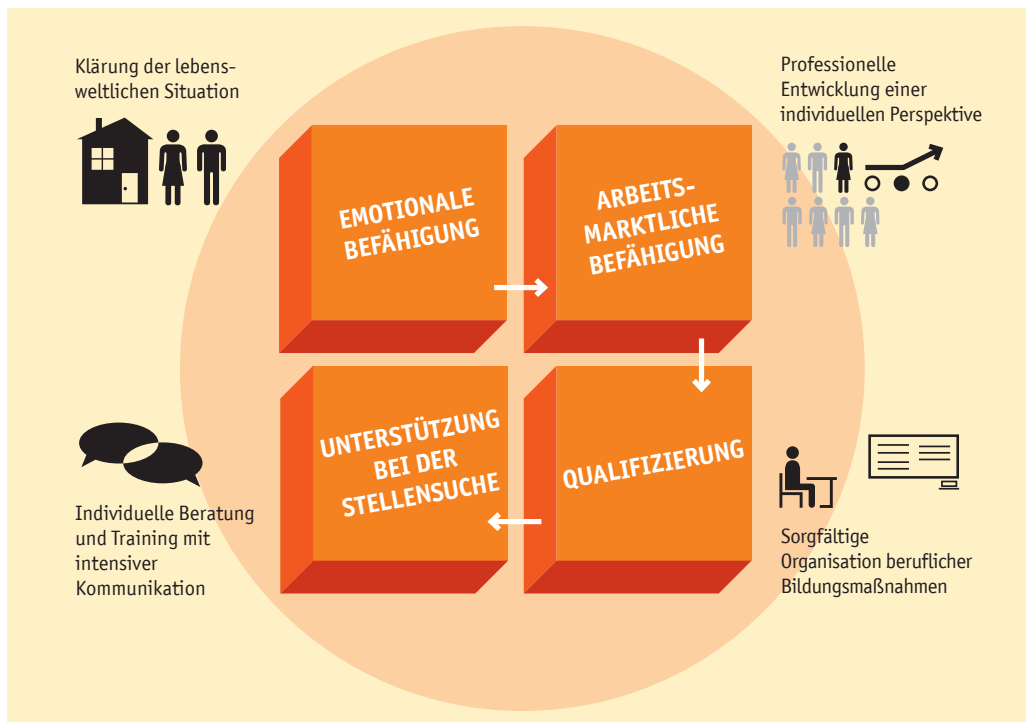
Klärung der lebensweltlichen Situation

Professionelle Entwicklung einer individuellen Perspektive

EMOTIONALE BEFÄHIGUNG

ARBEITSMARKTLICHE BEFÄHIGUNG

UNTERSTÜTZUNG BEI DER STELLENSUCHE

QUALIFIZIERUNG

Individuelle Beratung und Training mit intensiver Kommunikation

Sorgfältige Organisation beruflicher Bildungsmaßnahmen